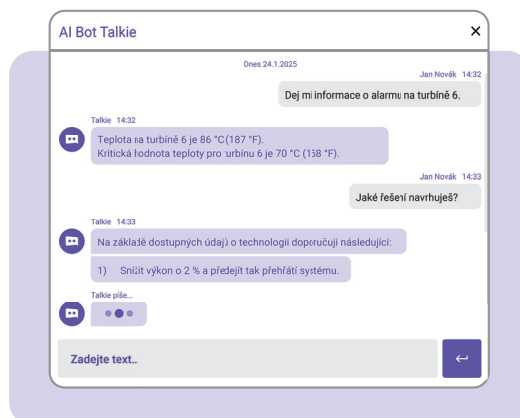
AI Bot Talkie

×

Dnes 24.1.2025

Jan Novák 14:32

Dej mi informace o alarmu na turbíně 6.

Talkie 14:32

Teplota na turbíně 6 je 86 °C (187 °F).
Kritická hodnota teploty pro turbínu 6 je 70 °C (158 °F).

Jan Novák 14:33

Jaké řešení navrhuješ?

Talkie 14:33

Na základě dostupných údajů o technologii doporučuji následující:

1) Snížit výkon o 2 % a předejít tak přehřátí systému.

Talkie píše...

Zadejte text..

↵